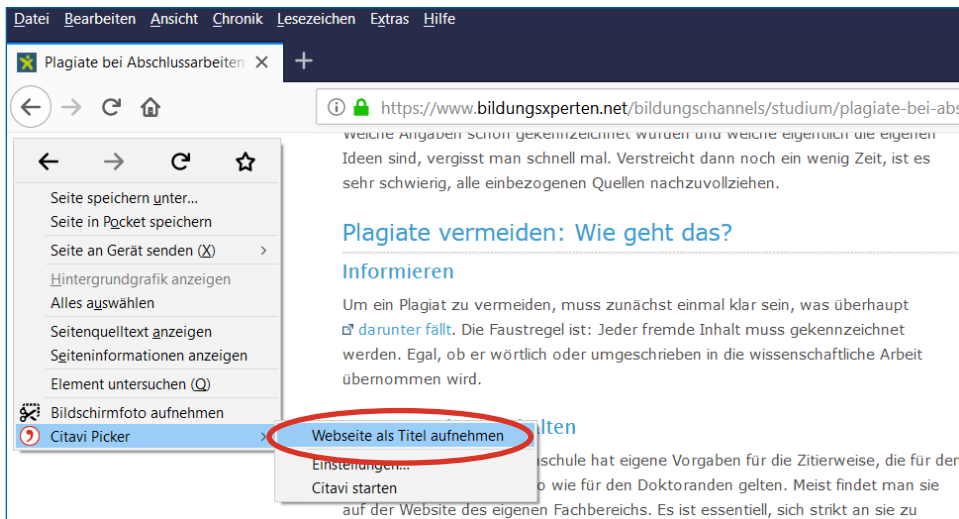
Datei Bearbeiten Ansicht Chronik Lesezeichen Extras Hilfe

Plagiate bei Abschlussarbeiten ×

https://www.bildungsxperten.net/bildungschannels/studium/plagiate-bei-abs

Seite speichern unter...
Seite in Pocket speichern
Seite an Gerät senden (X)
Hintergrundgrafik anzeigen
Alles auswählen
Seitenquelltext anzeigen
Seiteninformationen anzeigen
Element untersuchen (Q)
Bildschirmfoto aufnehmen
Citavi Picker

Webseite als Titel aufnehmen
Einstellungen...
Citavi starten

Welche Angaben schon gekennzeichnet wurden und welche eigentlich die eigenen Ideen sind, vergisst man schnell mal. Verstreicht dann noch ein wenig Zeit, ist es sehr schwierig, alle einbezogenen Quellen nachzuvollziehen.

Plagiate vermeiden: Wie geht das?

Informieren

Um ein Plagiat zu vermeiden, muss zunächst einmal klar sein, was überhaupt darunter fällt. Die Faustregel ist: Jeder fremde Inhalt muss gekennzeichnet werden. Egal, ob er wörtlich oder umgeschrieben in die wissenschaftliche Arbeit übernommen wird.

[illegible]ten

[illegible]schule hat eigene Vorgaben für die Zitierweise, die für den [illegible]o wie für den Doktoranden gelten. Meist findet man sie auf der Website des eigenen Fachbereichs. Es ist essentiell, sich strikt an sie zu